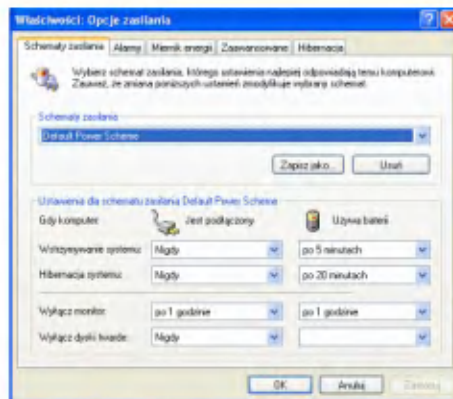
Właściwości: Opcje zasilania

Schematy zasilania | Alarmy | Miernik energii | Zaawansowane | Hibernacja

Wybierz schemat zasilania, którego ustawienia najlepiej odpowiadają temu komputerowi. Zauważ, że zmiana poniższych ustawień zmodyfikuje wybrany schemat.

Schematy zasilania
Default Power Scheme

Zapisz jako... | Usuń

Ustawienia dla schematu zasilania Default Power Scheme

Gdy komputer: | Jest podłączony | Używa baterii
Wstrzymywanie systemu: | Nigdy | po 5 minutach
Hibernacja systemu: | Nigdy | po 20 minutach
Wyłącz monitor: | po 1 godzinie | po 1 godzinie
Wyłącz dyski twarde: | Nigdy |

OK | Anuluj | Zastosuj